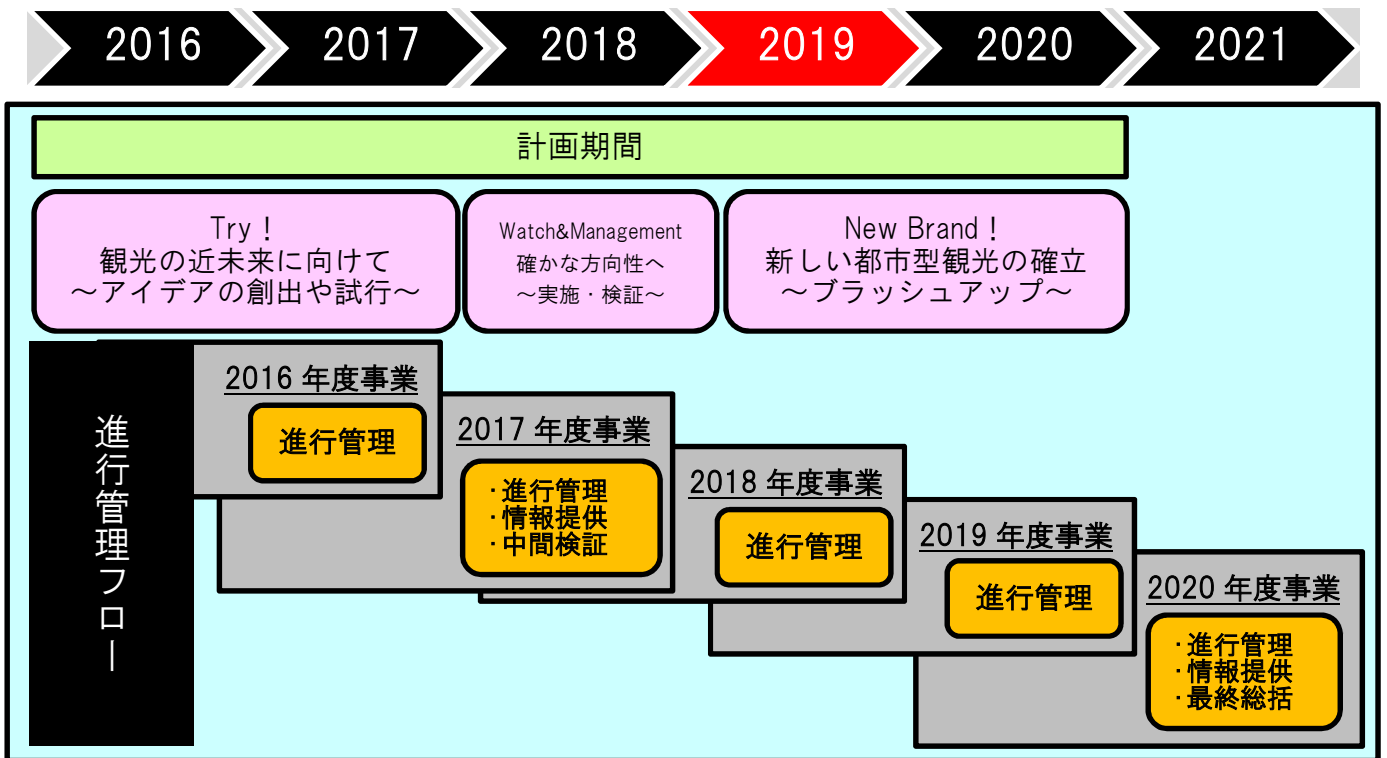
2016 2017 2018 2019 2020 2021

計画期間

Try！
観光の近未来に向けて
～アイデアの創出や試行～

Watch&Management
確かな方向性へ
～実施・検証～

New Brand！
新しい都市型観光の確立
～ブラッシュアップ～

進行管理フロー

2016 年度事業
進行管理

2017 年度事業
・進行管理
・情報提供
・中間検証

2018 年度事業
進行管理

2019 年度事業
進行管理

2020 年度事業
・進行管理
・情報提供
・最終総括